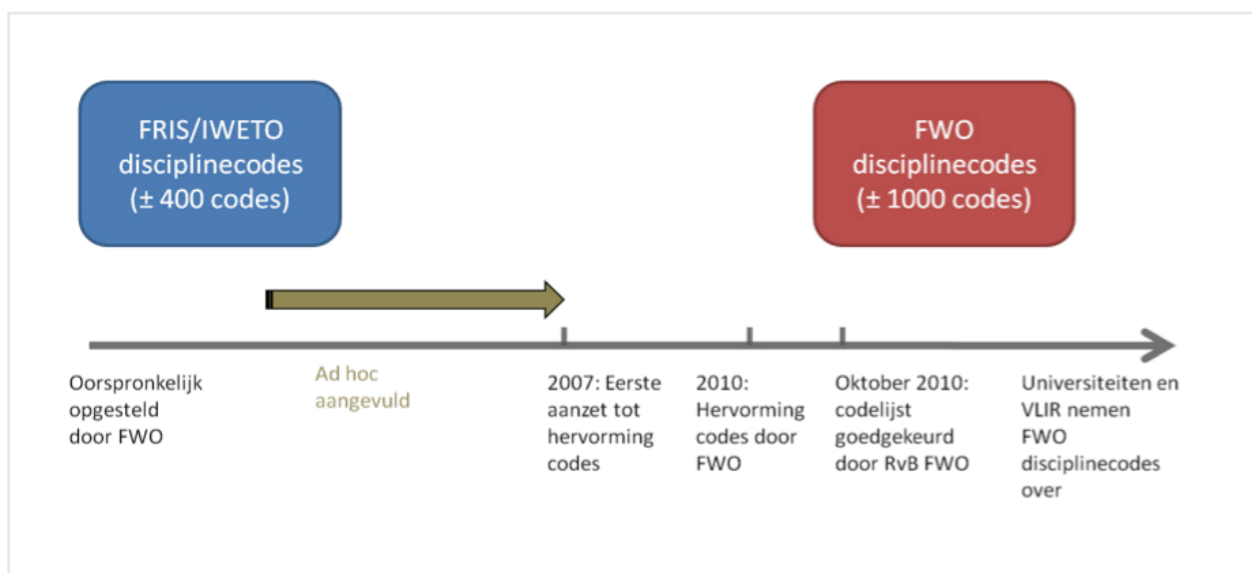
FRIS/IWETO disciplinecodes (± 400 codes)

FWO disciplinecodes (± 1000 codes)

Oorspronkelijk opgesteld door FWO

Ad hoc aangevuld

2007: Eerste aanzet tot hervorming codes

2010: Hervorming codes door FWO

Oktober 2010: codelijst goedgekeurd door RvB FWO

Universiteiten en VLIR nemen FWO disciplinecodes over